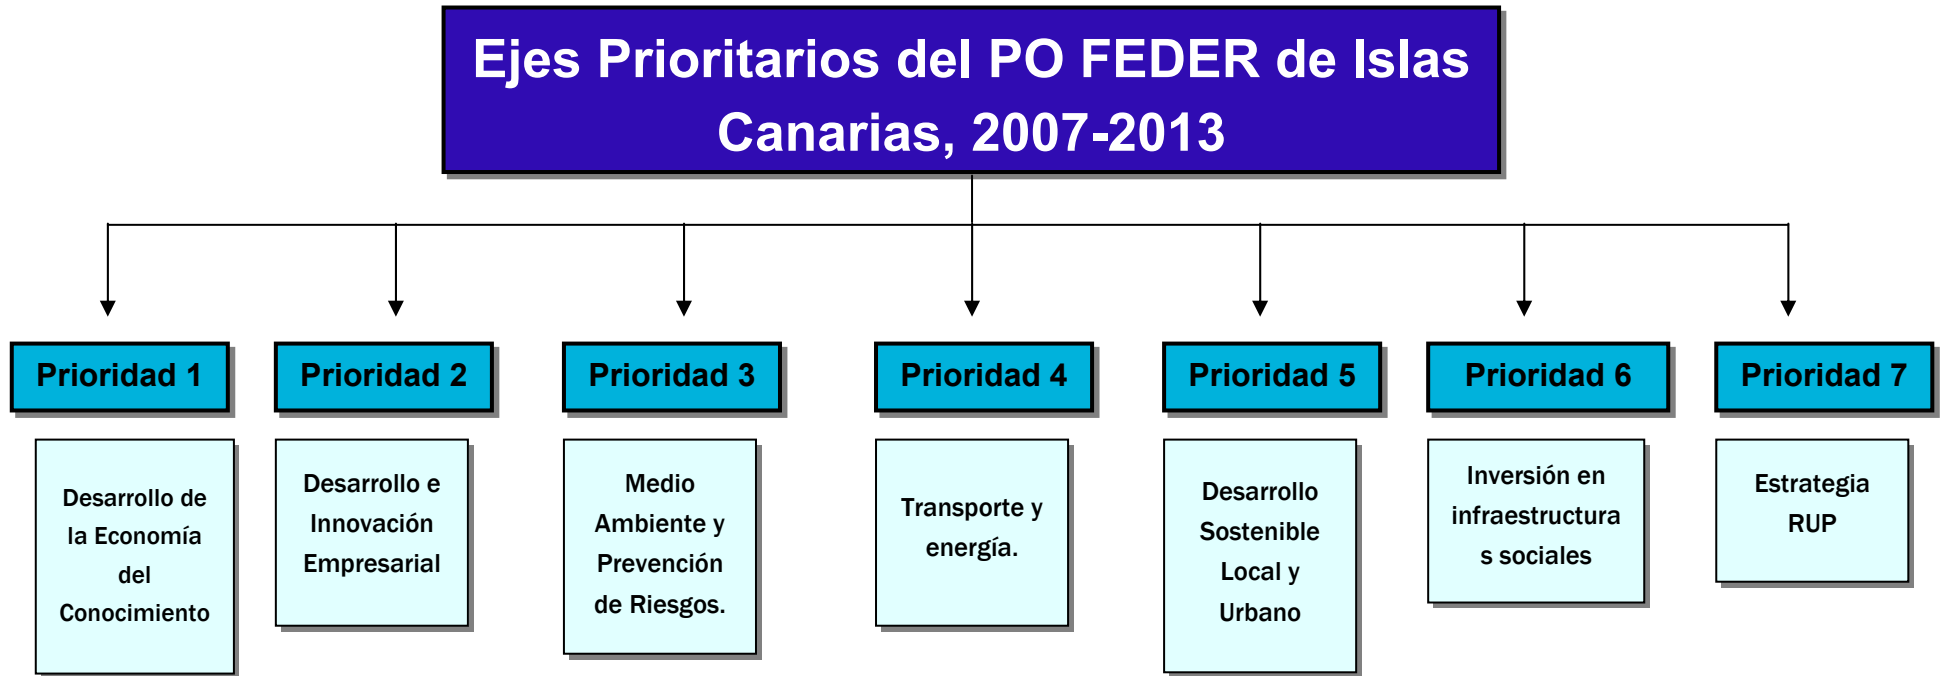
Ejes Prioritarios del PO FEDER de Islas Canarias, 2007-2013

Prioridad 1

Desarrollo de la Economía del Conocimiento

Prioridad 2

Desarrollo e Innovación Empresarial

Prioridad 3

Medio Ambiente y Prevención de Riesgos.

Prioridad 4

Transporte y energía.

Prioridad 5

Desarrollo Sostenible Local y Urbano

Prioridad 6

Inversión en infraestructura s sociales

Prioridad 7

Estrategia RUP